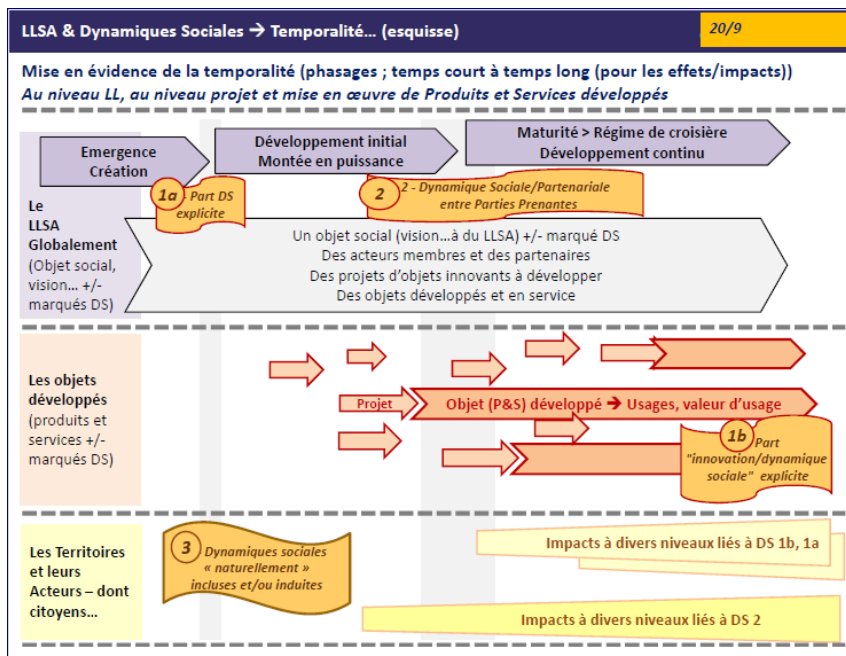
LLSA & Dynamiques Sociales → Temporalité… (esquisse)

20/9

Mise en évidence de la temporalité (phasages ; temps court à temps long (pour les effets/impacts))
Au niveau LL, au niveau projet et mise en œuvre de Produits et Services développés

Emergence Création

Développement initial Montée en puissance

Maturité > Régime de croisière Développement continu

1a Part DS explicite

2 - Dynamique Sociale/Partenariale entre Parties Prenantes

Le LLSA Globalement (Objet social, vision… +/- marqués DS)

Un objet social (vision…à du LLSA) +/- marqué DS
Des acteurs membres et des partenaires
Des projets d'objets innovants à développer
Des objets développés et en service

Les objets développés (produits et services +/- marqués DS)

Projet

Objet (P&S) développé → Usages, valeur d'usage

1b Part "innovation/dynamique sociale" explicite

Les Territoires et leurs Acteurs – dont citoyens…

3 Dynamiques sociales « naturellement » incluses et/ou induites

Impacts à divers niveaux liés à DS 1b, 1a

Impacts à divers niveaux liés à DS 2